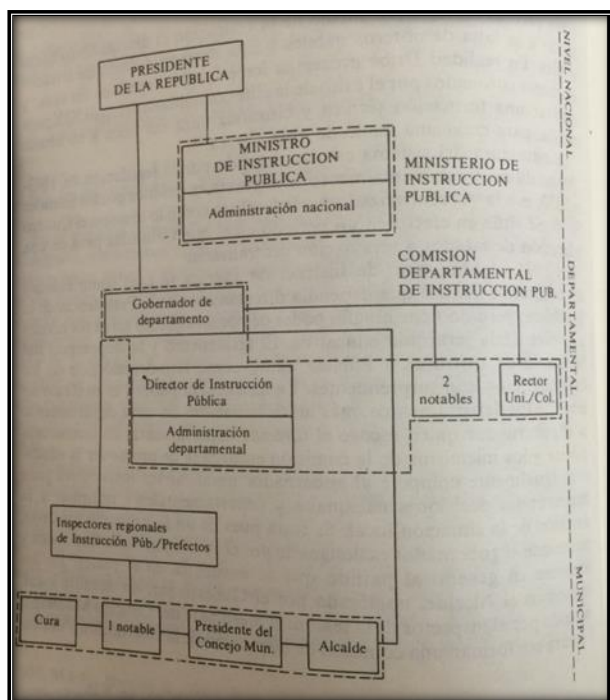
PRESIDENTE DE LA REPUBLICA

MINISTRO DE INSTRUCCION PUBLICA

Administración nacional

MINISTERIO DE INSTRUCCION PUBLICA

NIVEL NACIONAL

COMISION DEPARTAMENTAL DE INSTRUCCION PUB.

Gobernador de departamento

DEPARTAMENTAL

Director de Instrucción Pública

Administración departamental

2 notables

Rector Uni./Col.

Inspectores regionales de Instrucción Púb./Prefectos

MUNICIPAL

Cura

1 notable

Presidente del Concejo Mun.

Alcalde